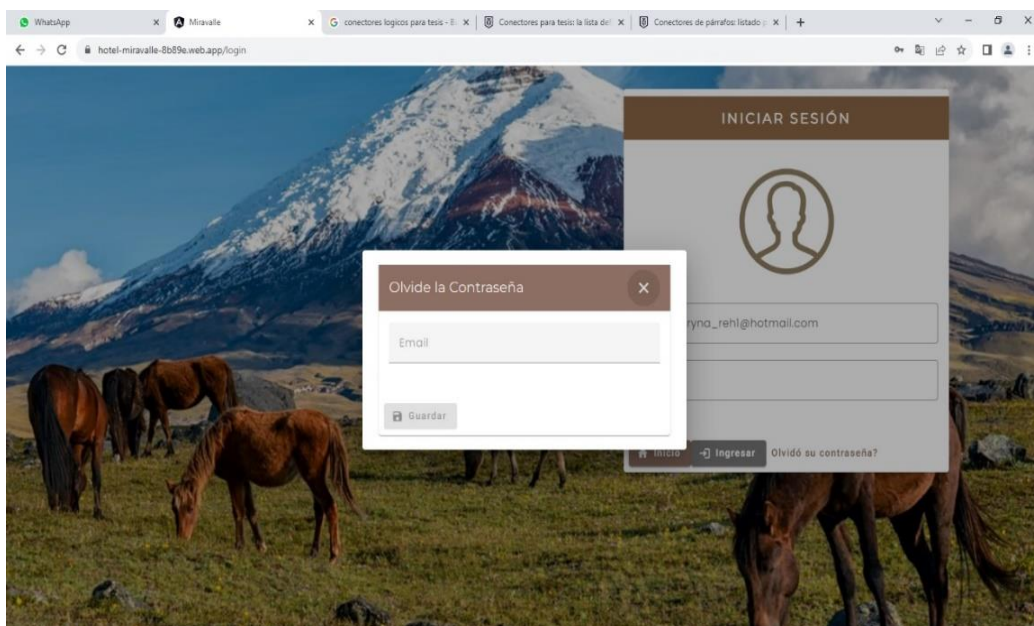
WhatsApp ×
Miravalle ×
conectores logicos para tesis - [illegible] ×
Conectores para tesis: la lista del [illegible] ×
Conectores de párrafos: listado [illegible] ×
+

hotel-miravalle-8b89e.web.app/login

INICIAR SESIÓN

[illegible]ryna_rehl@hotmail.com

Inicio
Ingresar
Olvidó su contraseña?

Olvide la Contraseña ×

Email

Guardar